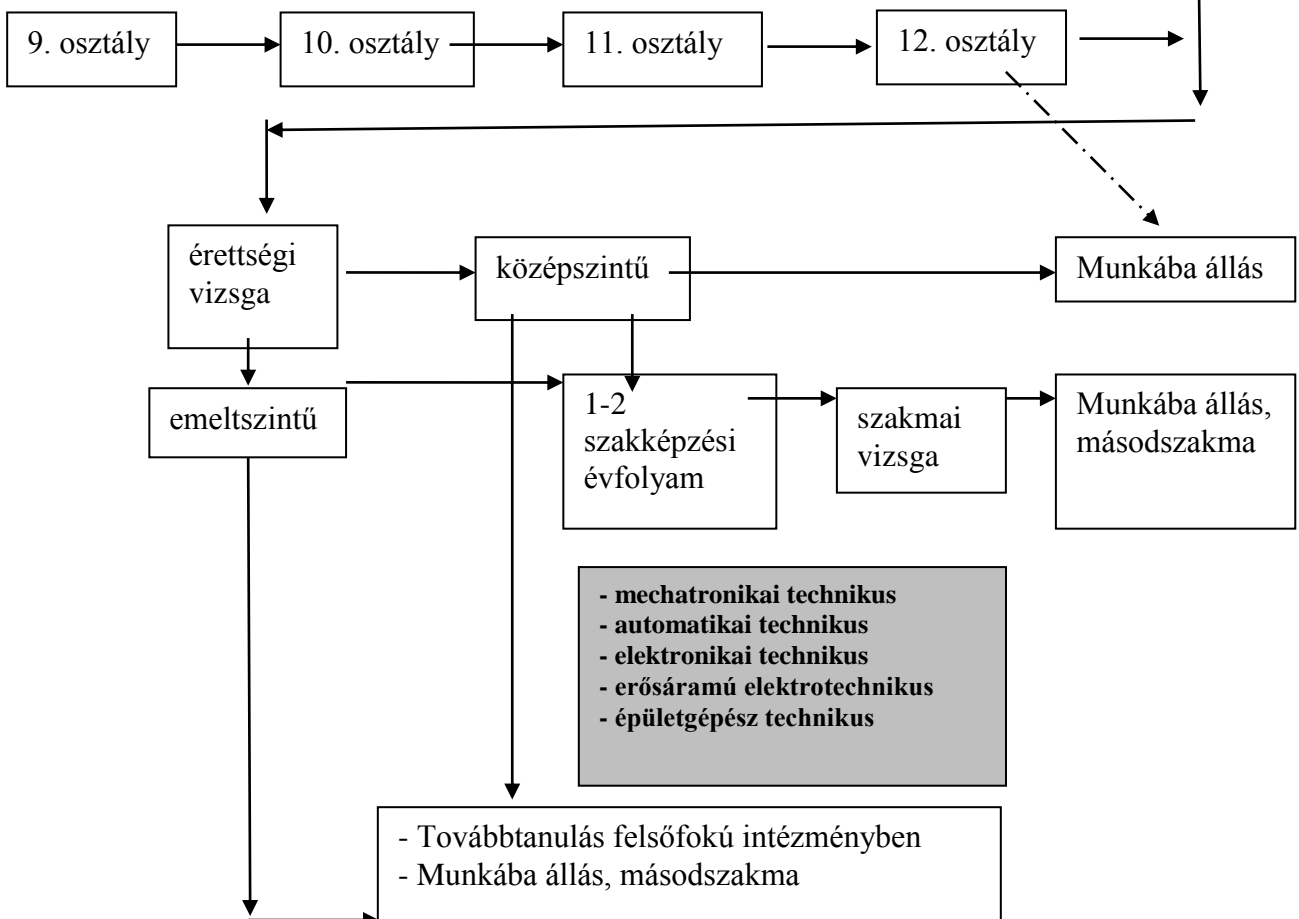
9. osztály

10. osztály

11. osztály

12. osztály

érettségi vizsga

középszintű

Munkába állás

emeltszintű

1-2 szakképzési évfolyam

szakmai vizsga

Munkába állás, másodszakma

- mechatronikai technikus
- automatikai technikus
- elektronikai technikus
- erősáramú elektrotechnikus
- épületgépész technikus

- Továbbtanulás felsőfokú intézményben
- Munkába állás, másodszakma